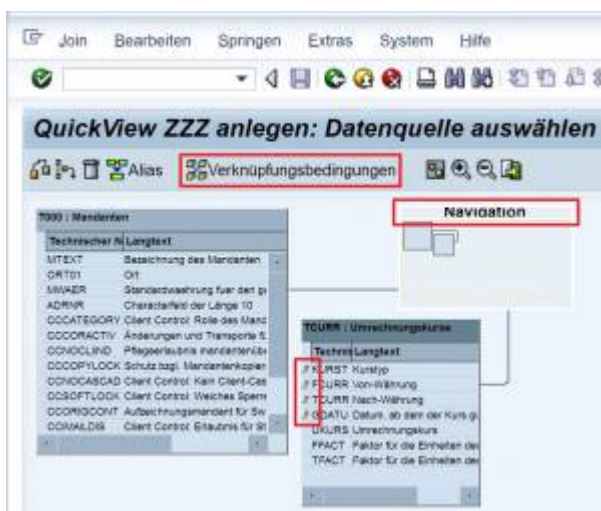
Join Bearbeiten Springen Extras System Hilfe

QuickView ZZZ anlegen: Datenquelle auswählen

Alias Verknüpfungsbedingungen

Navigation

T000 : Mandanten

| Technischer N | Langtext |
|---|---|
| MTEXT | Bezeichnung des Mandanten |
| ORT01 | Ort |
| MWAER | Standardwaehrung fuer den g |
| ADRNR | Characterfeld der Länge 10 |
| CCCATEGORY | Client Control: Rolle des Manc |
| CCCORACTIV | Änderungen und Transporte f |
| CCNOCLIIND | Pflegeerlaubnis mandantenüb |
| CCCOPYLOCK | Schutz bzgl. Mandantenkopien |
| CCNOCASCAD | Client Control: Kein Client-Cas |
| CCSOFTLOCK | Client Control: Weiches Sperre |
| CCORIGCONT | Aufzeichnungsmandant für Sw |
| CCIMAILDIS | Client Control: Erlaubnis für Sr |

TCURR : Umrechnungskurse

| Techni | Langtext |
|---|---|
| KURST | Kurstyp |
| FCURR | Von-Währung |
| TCURR | Nach-Währung |
| GDATU | Datum, ab dem der Kurs g |
| UKURS | Umrechnungskurs |
| FFACT | Faktor für die Einheiten der |
| TFACT | Faktor für die Einheiten der |